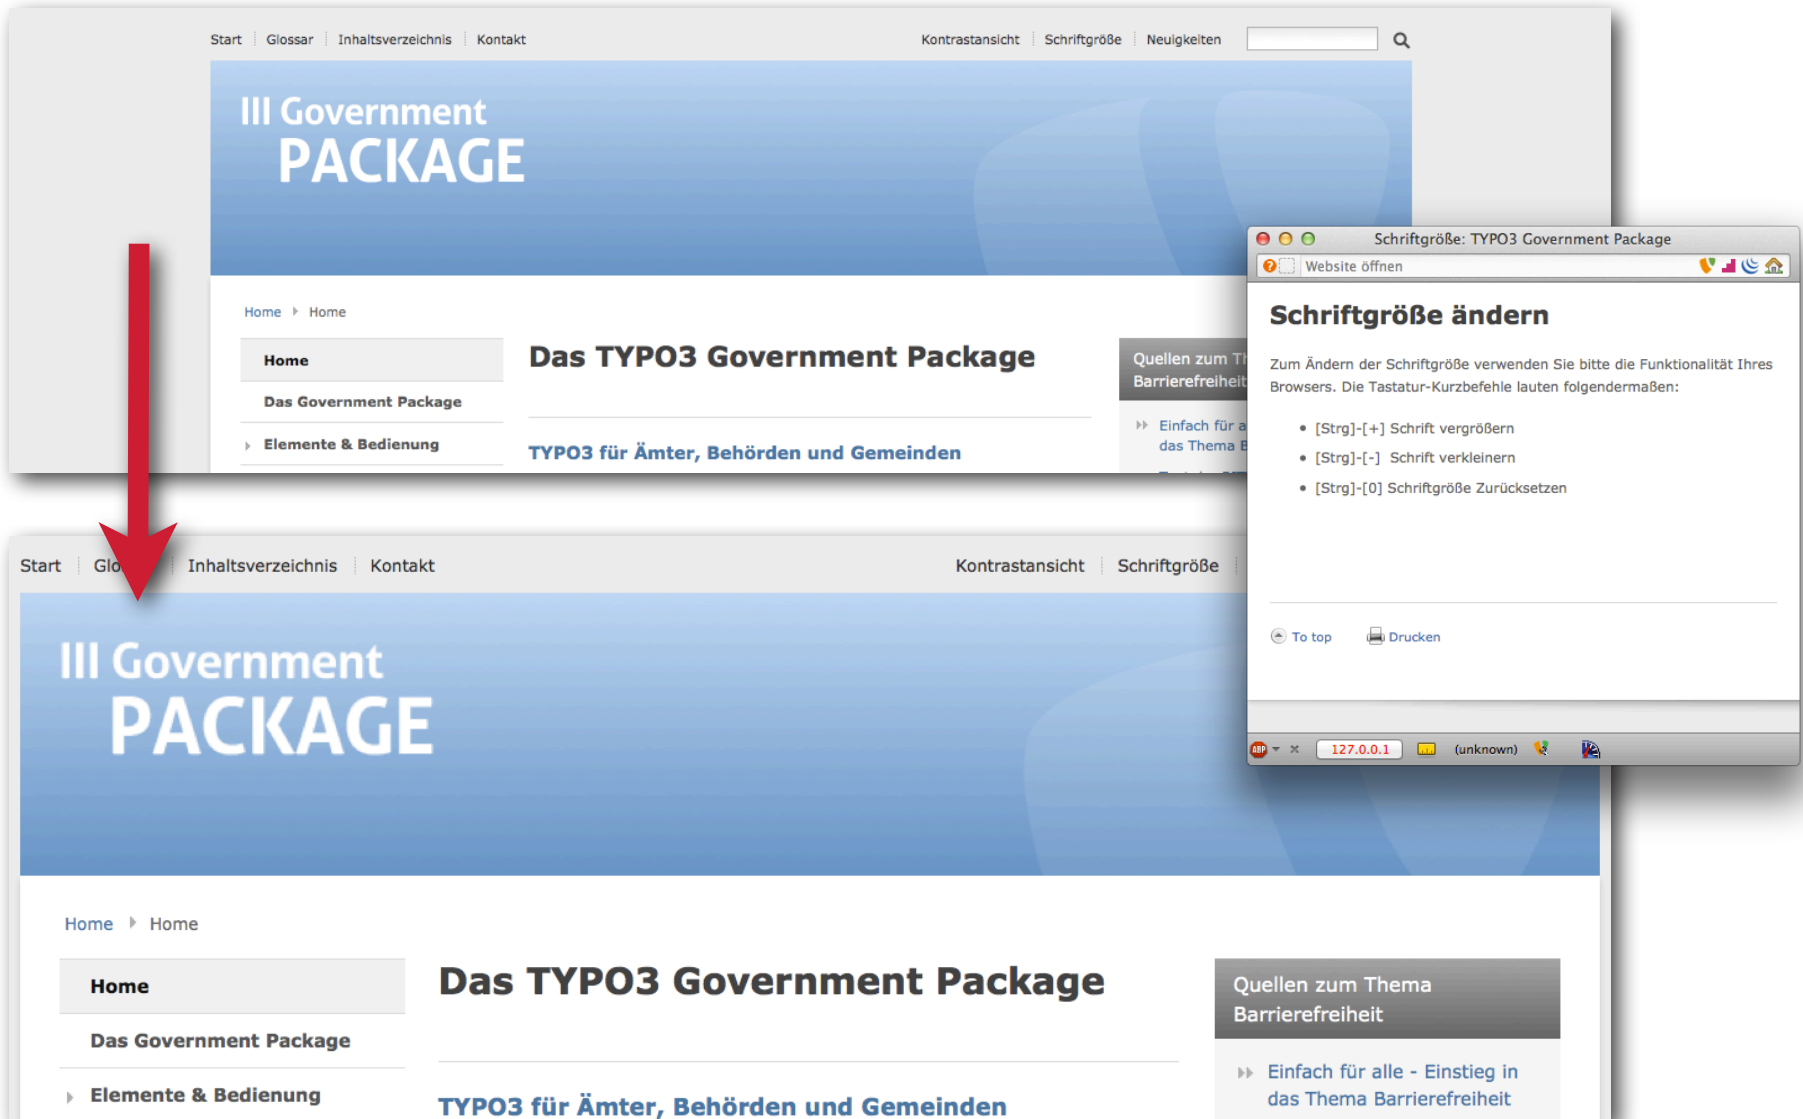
Start | Glossar | Inhaltsverzeichnis | Kontakt

Kontrastansicht | Schriftgröße | Neuigkeiten

III Government PACKAGE

Home ▸ Home

Home

Das Government Package

Elemente & Bedienung

Das TYPO3 Government Package

TYPO3 für Ämter, Behörden und Gemeinden

Quellen zum Th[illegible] Barrierefreiheit

Einfach für a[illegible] das Thema B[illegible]

Schriftgröße: TYPO3 Government Package

Website öffnen

Schriftgröße ändern

Zum Ändern der Schriftgröße verwenden Sie bitte die Funktionalität Ihres Browsers. Die Tastatur-Kurzbefehle lauten folgendermaßen:

- [Strg]-[+] Schrift vergrößern
- [Strg]-[-] Schrift verkleinern
- [Strg]-[0] Schriftgröße Zurücksetzen

To top Drucken

127.0.0.1 (unknown)

Start | Glo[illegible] | Inhaltsverzeichnis | Kontakt

Kontrastansicht | Schriftgröße

III Government PACKAGE

Home ▸ Home

Home

Das Government Package

Elemente & Bedienung

Das TYPO3 Government Package

TYPO3 für Ämter, Behörden und Gemeinden

Quellen zum Thema Barrierefreiheit

Einfach für alle - Einstieg in das Thema Barrierefreiheit